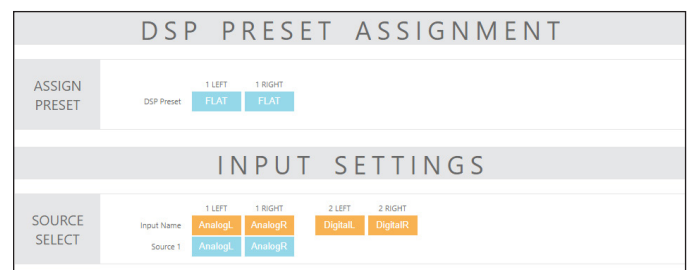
DSP PRESET ASSIGNMENT

ASSIGN PRESET

1 LEFT 1 RIGHT

DSP Preset FLAT FLAT

INPUT SETTINGS

SOURCE SELECT

1 LEFT 1 RIGHT 2 LEFT 2 RIGHT

Input Name AnalogL AnalogR DigitalL DigitalR

Source 1 AnalogL AnalogR